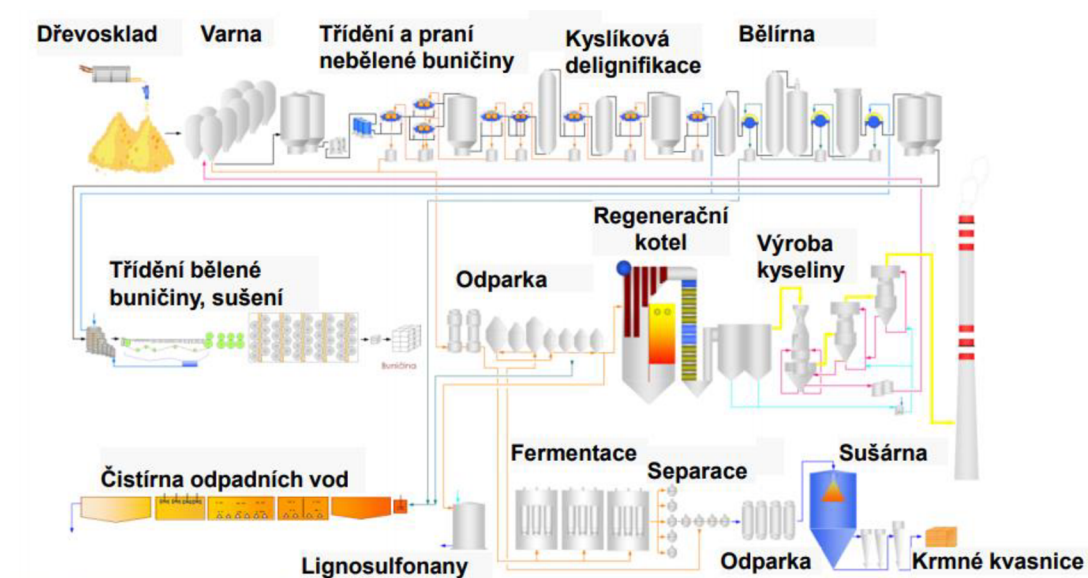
Dřevosklad

Varna

Třídění a praní nebělené buničiny

Kyslíková delignifikace

Bělírna

Regenerační kotel

Výroba kyseliny

Třídění bělené buničiny, sušení

Odparka

Buničina

Čistírna odpadních vod

Fermentace

Separace

Sušárna

Lignosulfonany

Odparka

Krmné kvasnice